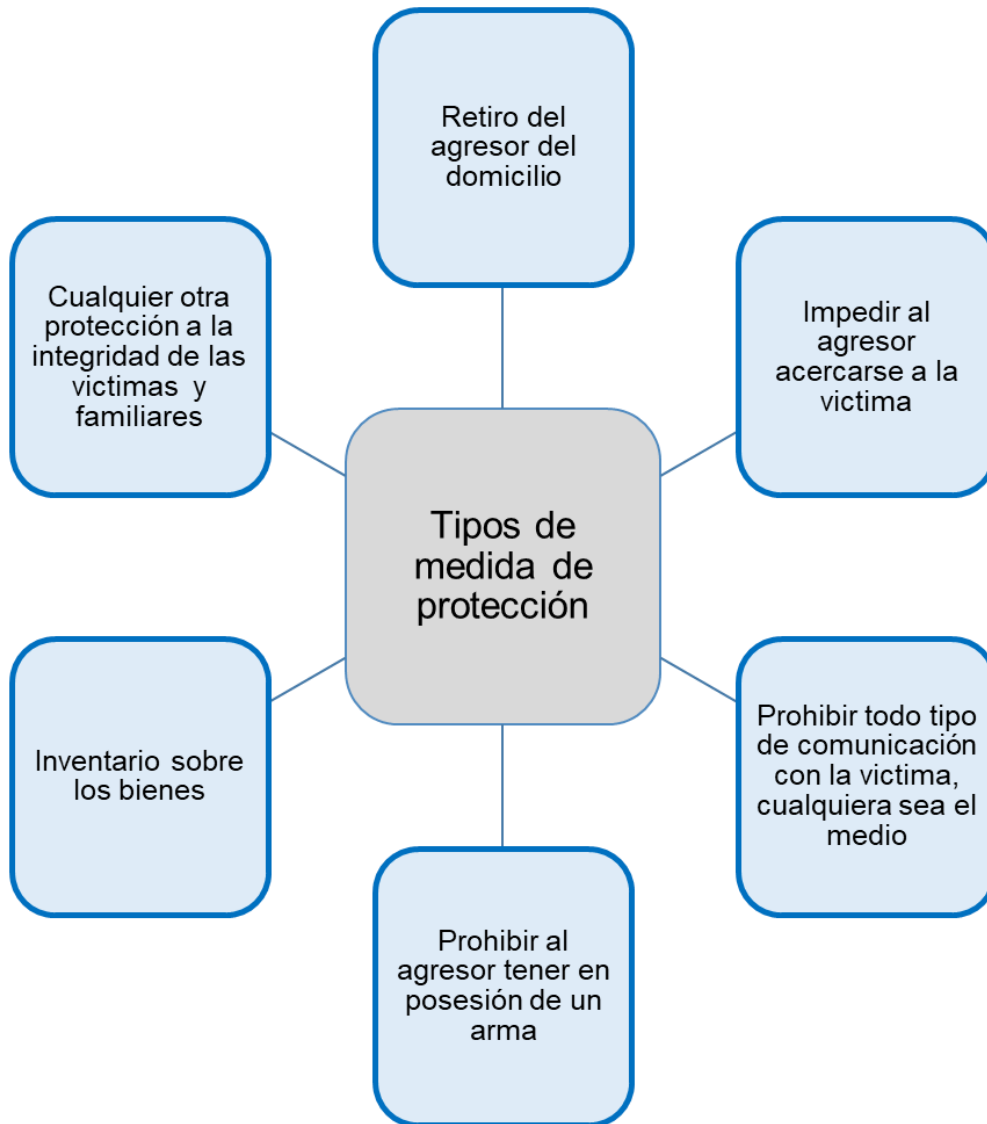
Tipos de medida de protección

Retiro del agresor del domicilio

Impedir al agresor acercarse a la victima

Prohibir todo tipo de comunicación con la victima, cualquiera sea el medio

Prohibir al agresor tener en posesión de un arma

Inventario sobre los bienes

Cualquier otra protección a la integridad de las victimas y familiares